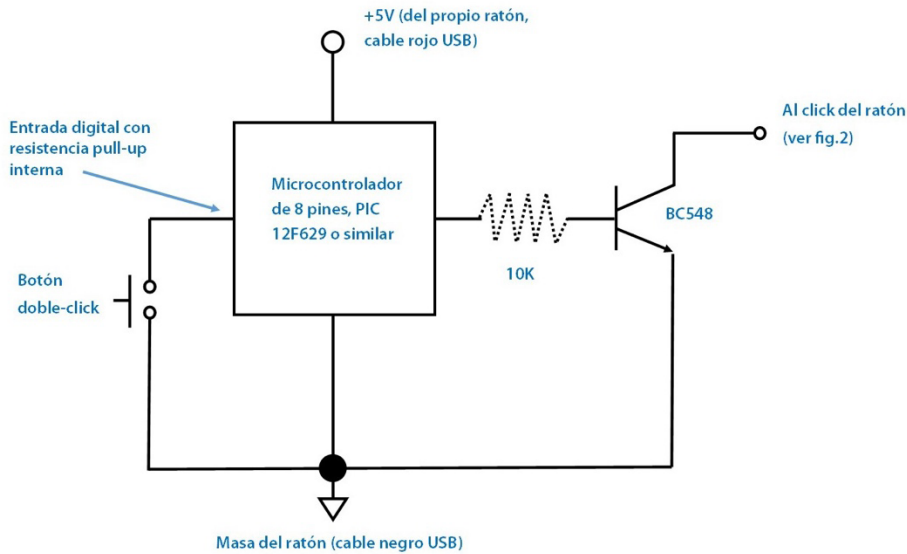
+5V (del propio ratón, cable rojo USB)

Entrada digital con resistencia pull-up interna

Microcontrolador de 8 pines, PIC 12F629 o similar

Al click del ratón (ver fig.2)

BC548

10K

Botón doble-click

Masa del ratón (cable negro USB)